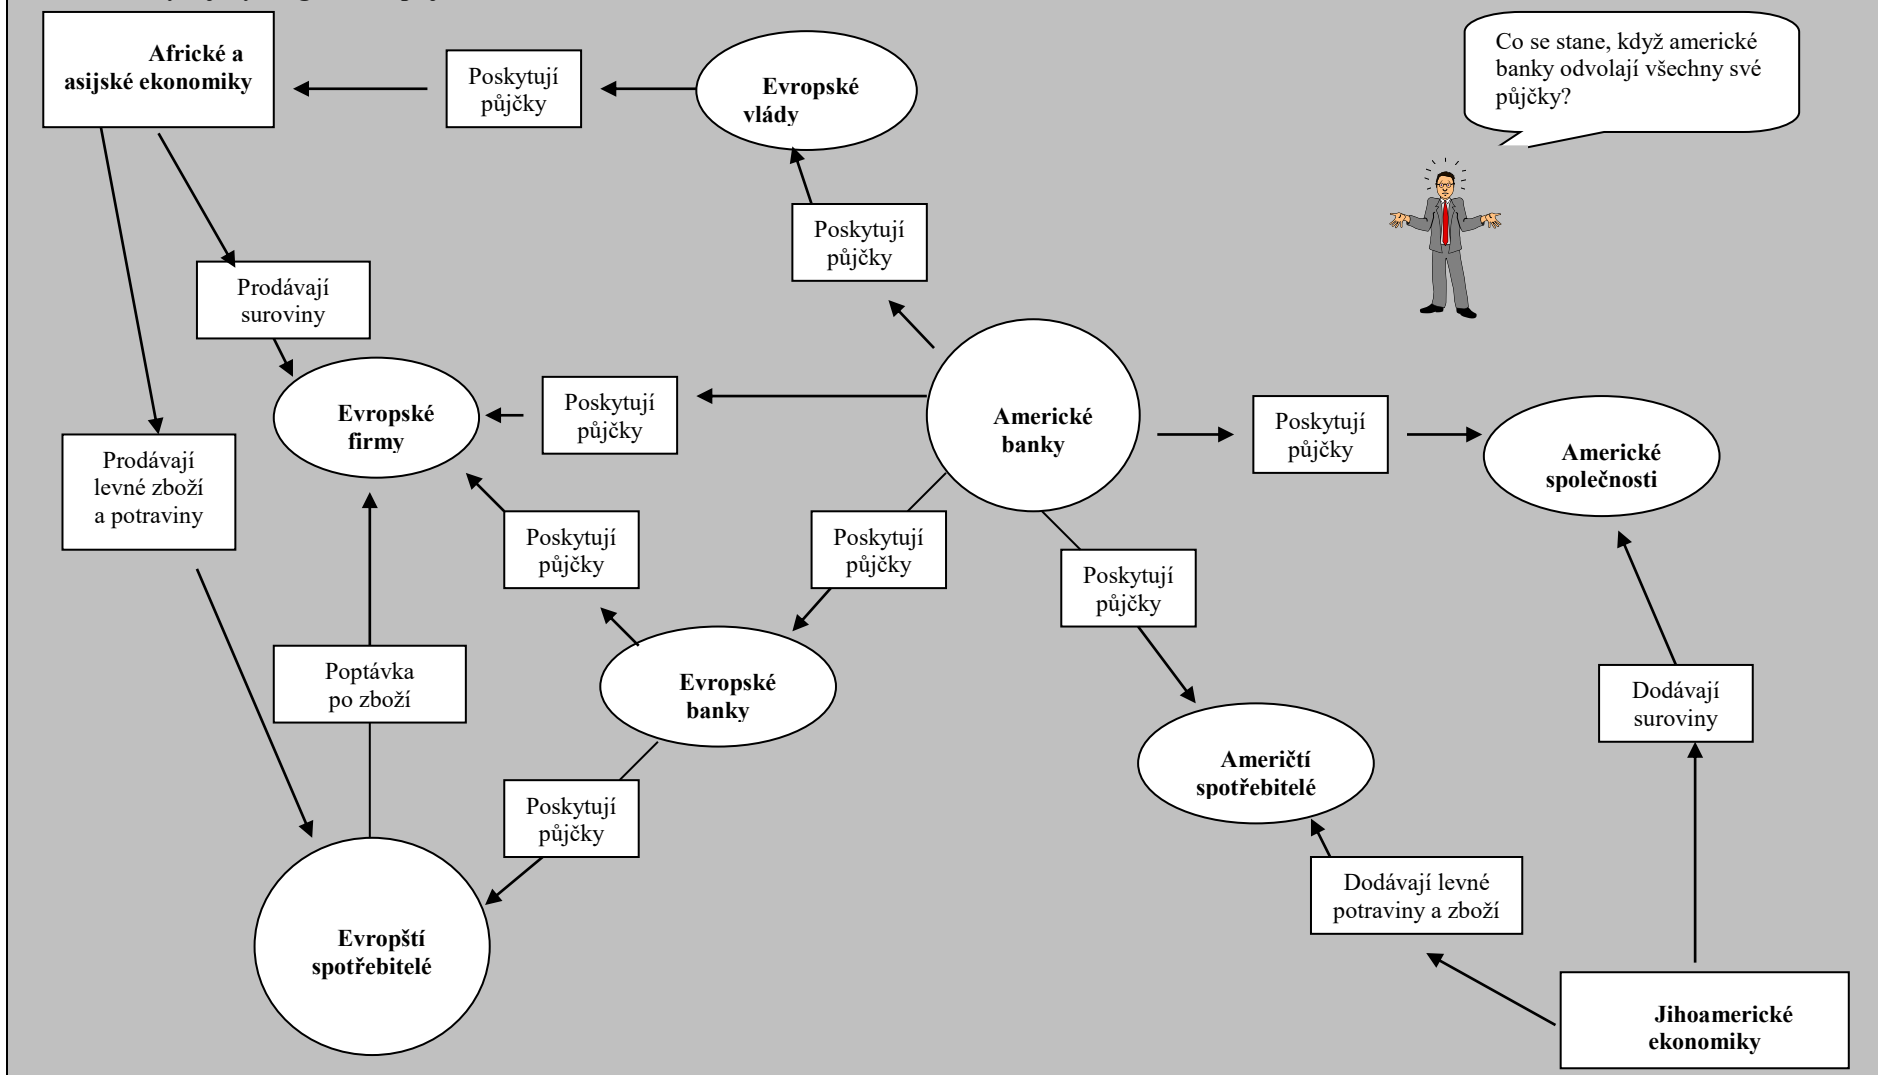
Africké a asijské ekonomiky

Poskytují půjčky

Evropské vlády

Co se stane, když americké banky odvolají všechny své půjčky?

Poskytují půjčky

Prodávají suroviny

Evropské firmy

Poskytují půjčky

Americké banky

Poskytují půjčky

Americké společnosti

Prodávají levné zboží a potraviny

Poskytují půjčky

Poskytují půjčky

Poskytují půjčky

Poptávka po zboží

Evropské banky

Dodávají suroviny

Američtí spotřebitelé

Poskytují půjčky

Dodávají levné potraviny a zboží

Evropští spotřebitelé

Jihoamerické ekonomiky